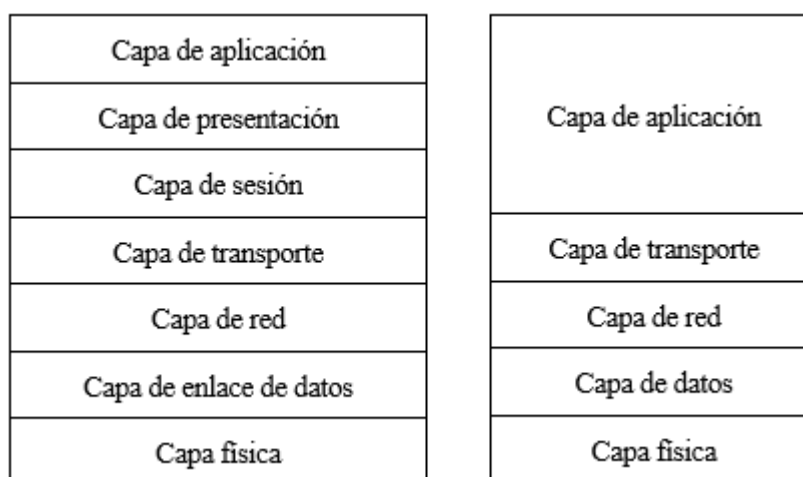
| Capa de aplicación |
|---|
| Capa de presentación |
| Capa de sesión |
| Capa de transporte |
| Capa de red |
| Capa de enlace de datos |
| Capa física |

| Capa de aplicación |
|---|
| Capa de transporte |
| Capa de red |
| Capa de datos |
| Capa física |